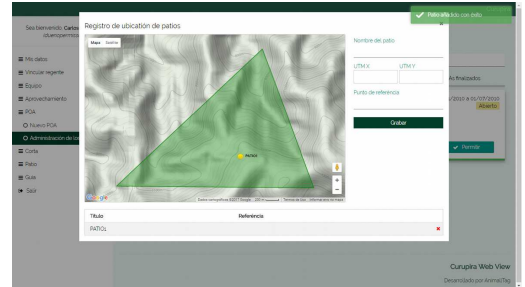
Sea bienvenido Carlos
ctyanopairnica

Mis datos
Vincular regente
Equipo
Aprovechamiento
POA
Nuevo POA
Administración de los
Corta
Patio
Guia
Salir

Registro de ubicación de patios

Mapa Satélite

PATIO1

Google

Datos cartográficos ©2017 Google 200 m Términos de uso Informar errores en el mapa

Nombre del patio

UTM X
UTM Y

Punto de referencia

Grabar

Patio añadido con éxito

Finalizados

/2016 a 01/07/2016
Abierto

Permitir

| Título | Referencia |
|---|---|
| PATIO1 | |

Curupira Web View
Desarrollado por AnimalTag